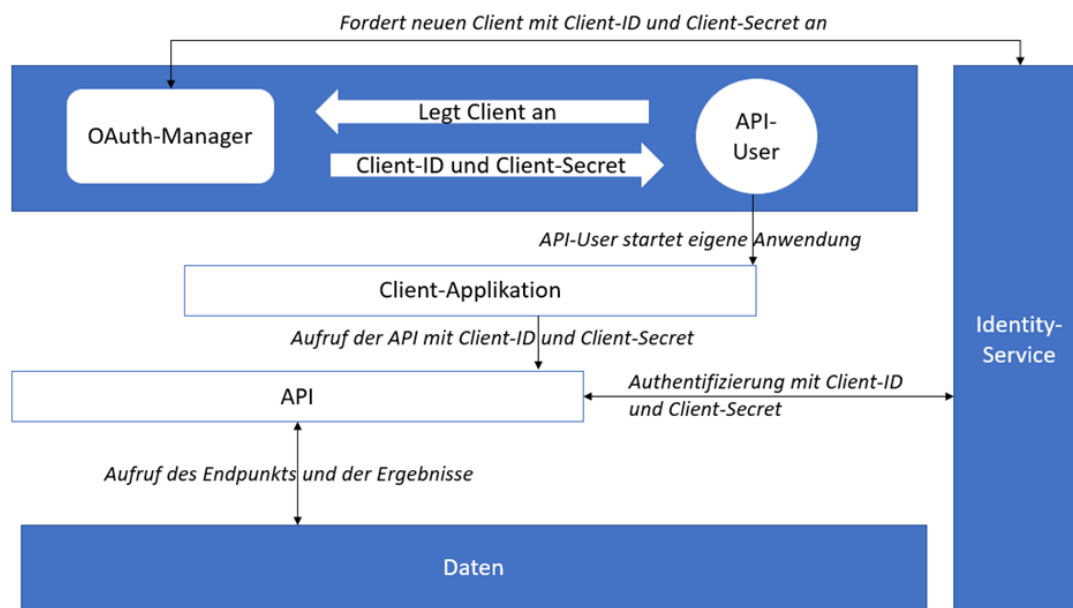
Fordert neuen Client mit Client-ID und Client-Secret an

OAuth-Manager

Legt Client an

Client-ID und Client-Secret

API-User

API-User startet eigene Anwendung

Client-Applikation

Aufruf der API mit Client-ID und Client-Secret

API

Authentifizierung mit Client-ID und Client-Secret

Identity-Service

Aufruf des Endpunkts und der Ergebnisse

Daten